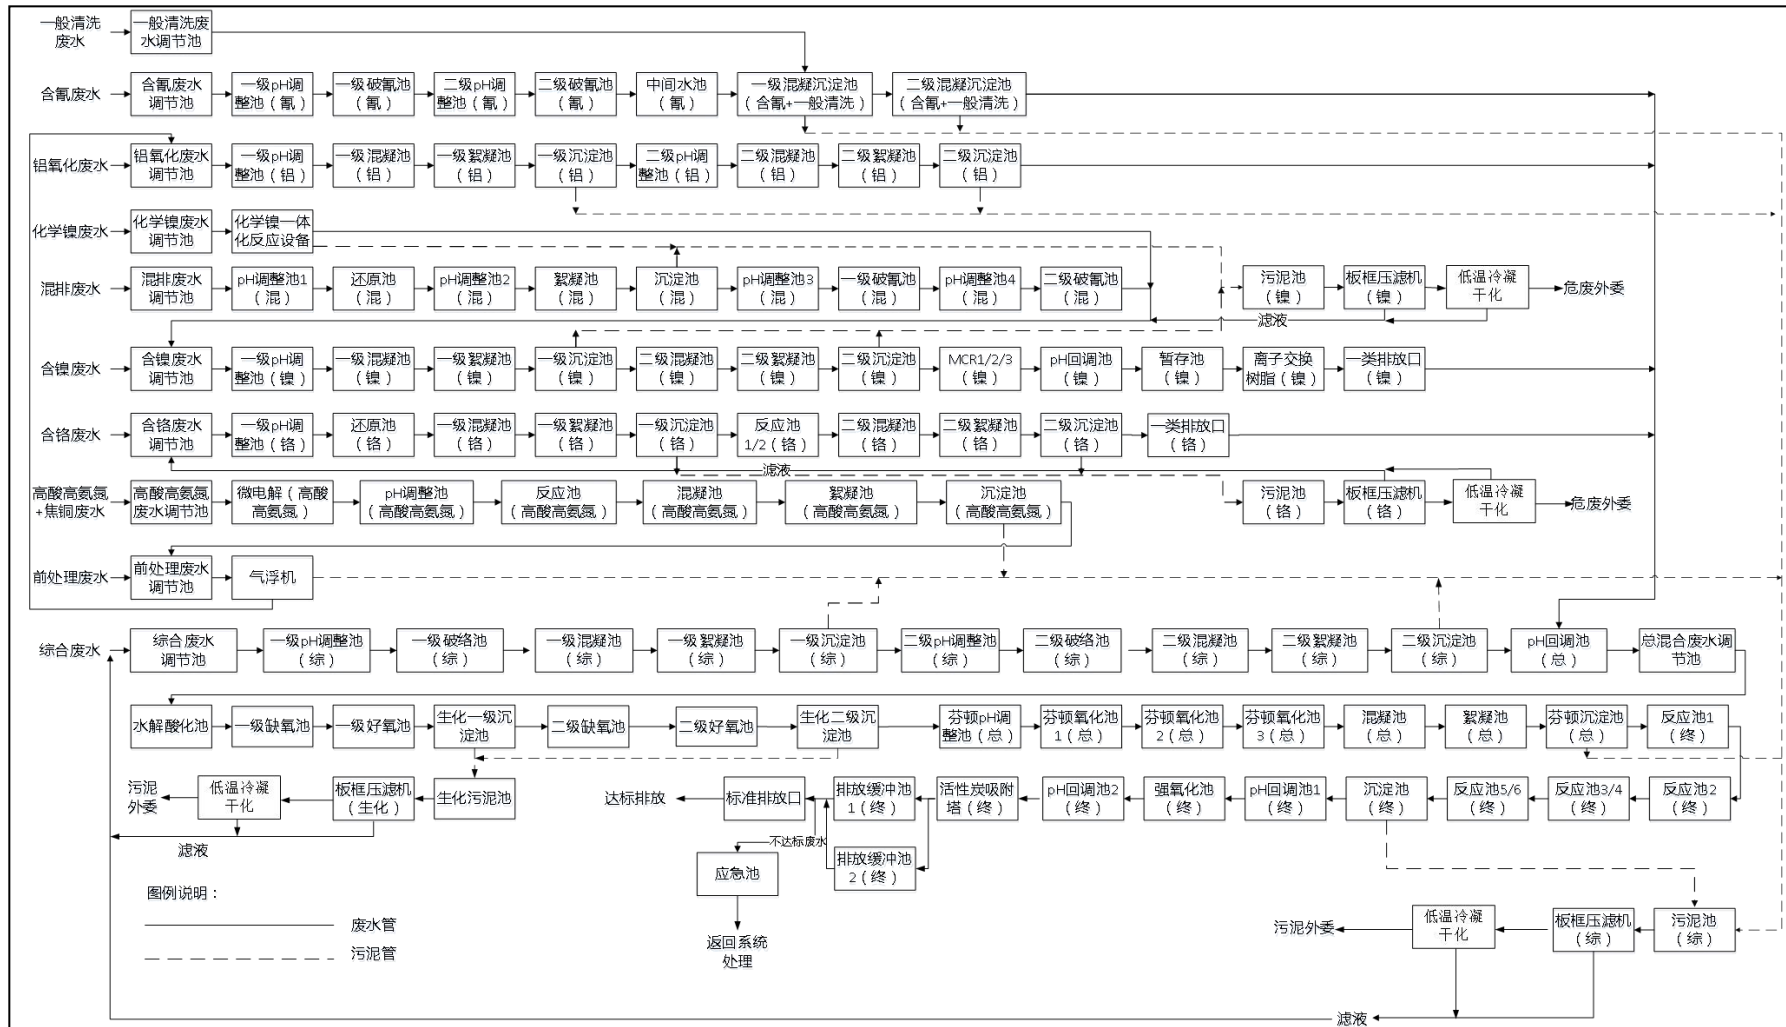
一般清洗废水
一般清洗废水调节池

含氰废水
含氰废水调节池
一级pH调整池（氰）
一级破氰池（氰）
二级pH调整池（氰）
二级破氰池（氰）
中间水池（氰）
一级混凝沉淀池（含氰+一般清洗）
二级混凝沉淀池（含氰+一般清洗）

铝氧化废水
铝氧化废水调节池
一级pH调整池（铝）
一级混凝池（铝）
一级絮凝池（铝）
一级沉淀池（铝）
二级pH调整池（铝）
二级混凝池（铝）
二级絮凝池（铝）
二级沉淀池（铝）

化学镍废水
化学镍废水调节池
化学镍一体化反应设备

混排废水
混排废水调节池
pH调整池1（混）
还原池（混）
pH调整池2（混）
絮凝池（混）
沉淀池（混）
pH调整池3（混）
一级破氰池（混）
pH调整池4（混）
二级破氰池（混）
污泥池（镍）
板框压滤机（镍）
低温冷凝干化
危废外委
滤液

含镍废水
含镍废水调节池
一级pH调整池（镍）
一级混凝池（镍）
一级絮凝池（镍）
一级沉淀池（镍）
二级混凝池（镍）
二级絮凝池（镍）
二级沉淀池（镍）
MCR1/2/3（镍）
pH回调池（镍）
暂存池（镍）
离子交换树脂（镍）
一类排放口（镍）

含铬废水
含铬废水调节池
一级pH调整池（铬）
还原池（铬）
一级混凝池（铬）
一级絮凝池（铬）
一级沉淀池（铬）
反应池1/2（铬）
二级混凝池（铬）
二级絮凝池（铬）
二级沉淀池（铬）
一类排放口（铬）
滤液

高酸高氨氮+焦铜废水
高酸高氨氮废水调节池
微电解（高酸高氨氮）
pH调整池（高酸高氨氮）
反应池（高酸高氨氮）
混凝池（高酸高氨氮）
絮凝池（高酸高氨氮）
沉淀池（高酸高氨氮）
污泥池（铬）
板框压滤机（铬）
低温冷凝干化
危废外委

前处理废水
前处理废水调节池
气浮机

综合废水
综合废水调节池
一级pH调整池（综）
一级破络池（综）
一级混凝池（综）
一级絮凝池（综）
一级沉淀池（综）
二级pH调整池（综）
二级破络池（综）
二级混凝池（综）
二级絮凝池（综）
二级沉淀池（综）
pH回调池（总）
总混合废水调节池

水解酸化池
一级缺氧池
一级好氧池
生化一级沉淀池
二级缺氧池
二级好氧池
生化二级沉淀池
芬顿pH调整池（总）
芬顿氧化池1（总）
芬顿氧化池2（总）
芬顿氧化池3（总）
混凝池（总）
絮凝池（总）
芬顿沉淀池（总）
反应池1（终）

污泥外委
低温冷凝干化
板框压滤机（生化）
生化污泥池
滤液
达标排放
标准排放口
排放缓冲池1（终）
活性炭吸附塔（终）
pH回调池2（终）
强氧化池（终）
pH回调池1（终）
沉淀池（终）
反应池5/6（终）
反应池3/4（终）
反应池2（终）
不达标废水
应急池
排放缓冲池2（终）
返回系统处理

图例说明：
废水管
污泥管

污泥外委
低温冷凝干化
板框压滤机（综）
污泥池（综）
滤液